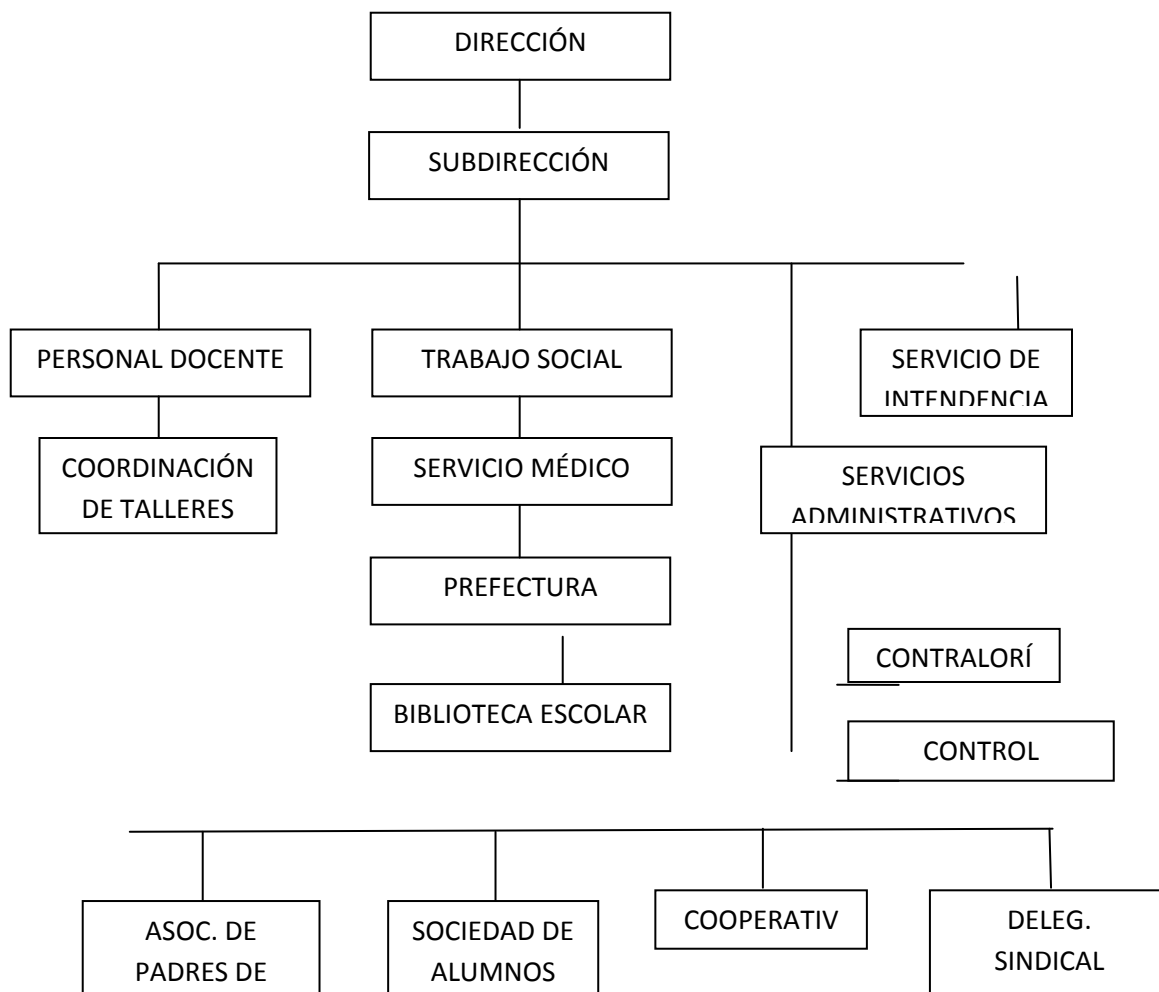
DIRECCIÓN

SUBDIRECCIÓN

PERSONAL DOCENTE

TRABAJO SOCIAL

SERVICIO DE INTENDENCIA

COORDINACIÓN DE TALLERES

SERVICIO MÉDICO

SERVICIOS ADMINISTRATIVOS

PREFECTURA

CONTRALORÍ

BIBLIOTECA ESCOLAR

CONTROL

ASOC. DE PADRES DE

SOCIEDAD DE ALUMNOS

COOPERATIV

DELEG. SINDICAL